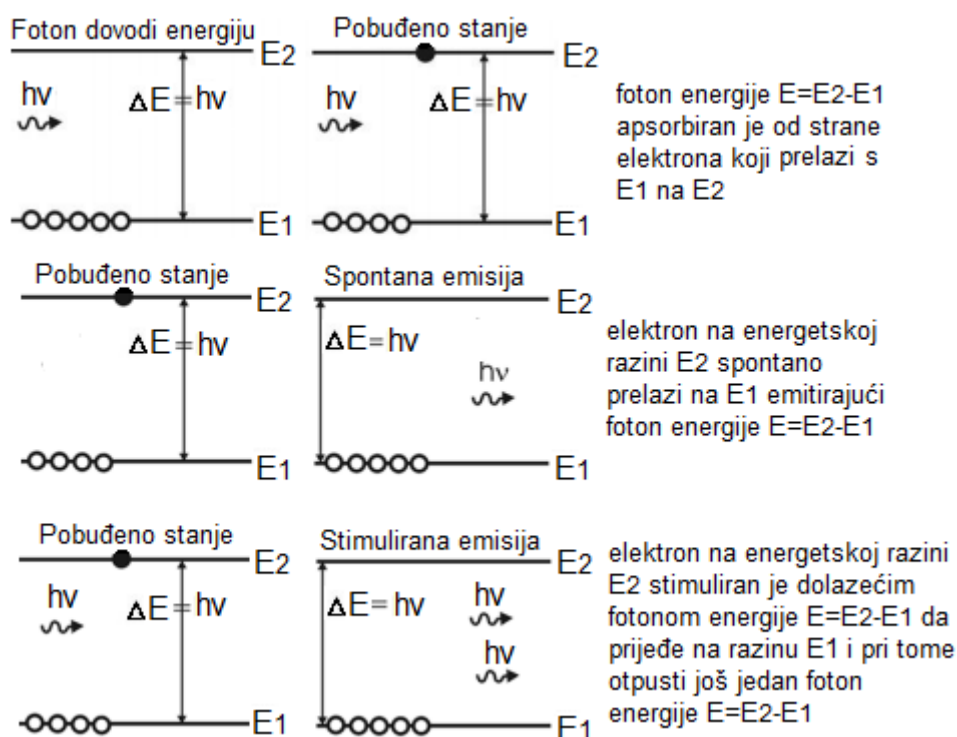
Foton dovodi energiju
E2
hv
$\Delta E = hv$
E1

Pobuđeno stanje
E2
hv
$\Delta E = hv$
E1

foton energije E=E2-E1 apsorbiran je od strane elektrona koji prelazi s E1 na E2

Pobuđeno stanje
E2
$\Delta E = hv$
E1

Spontana emisija
E2
$\Delta E = hv$
hν
E1

elektron na energetskoj razini E2 spontano prelazi na E1 emitirajući foton energije E=E2-E1

Pobuđeno stanje
E2
hv
$\Delta E = hv$
E1

Stimulirana emisija
E2
$\Delta E = hv$
hv
hv
E1

elektron na energetskoj razini E2 stimuliran je dolazećim fotonom energije E=E2-E1 da prijeđe na razinu E1 i pri tome otpusti još jedan foton energije E=E2-E1